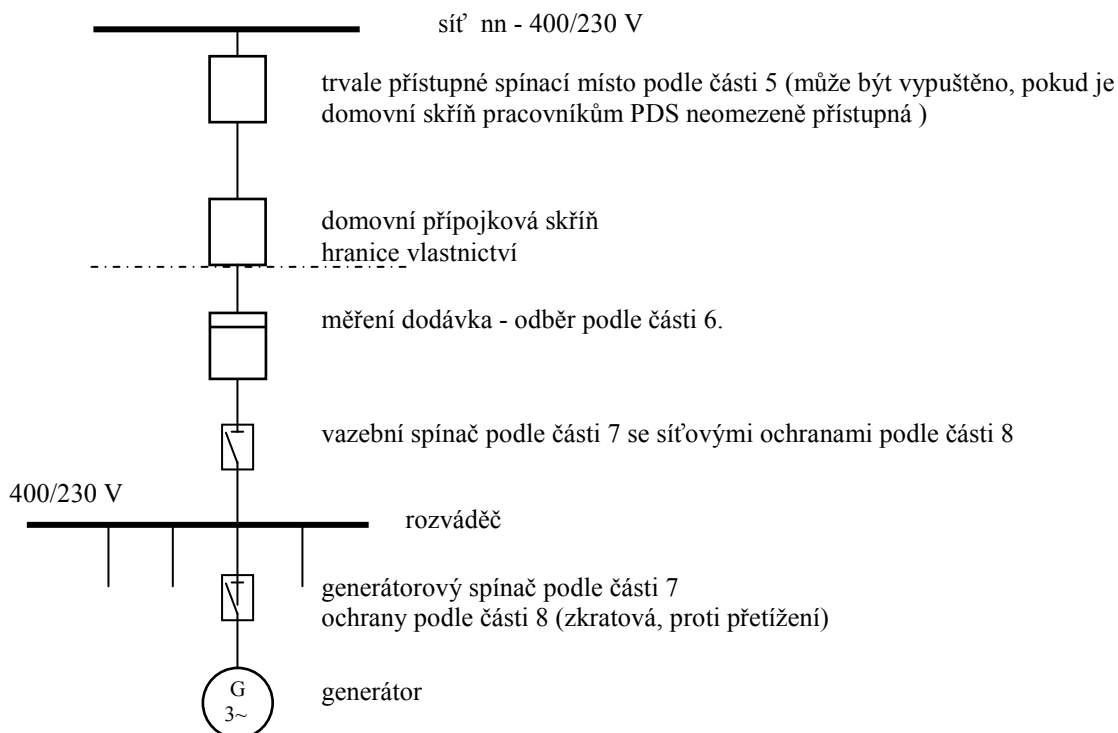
síť nn - 400/230 V

trvale přístupné spínací místo podle části 5 (může být vypuštěno, pokud je domovní skříň pracovníkům PDS neomezeně přístupná )

domovní přípojková skříň
hranice vlastnictví

měření dodávka - odběr podle části 6.

vazební spínač podle části 7 se síťovými ochranami podle části 8

400/230 V

rozváděč

generátorový spínač podle části 7
ochrany podle části 8 (zkratová, proti přetížení)

G
3~

generátor